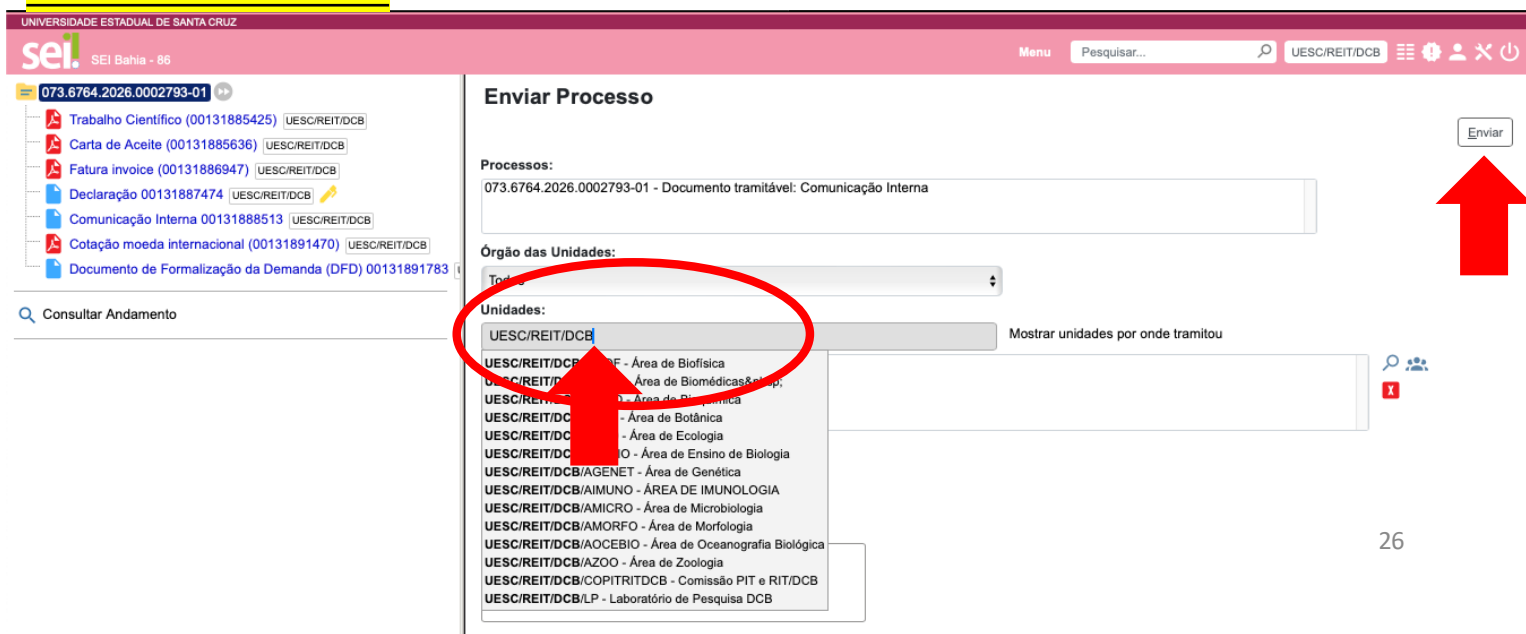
UNIVERSIDADE ESTADUAL DE SANTA CRUZ

sei! SEI Bahia - 86

Menu Pesquisar... UESC/REIT/DCB

073.6764.2026.0002793-01

Trabalho Científico (00131885425) UESC/REIT/DCB
Carta de Aceite (00131885636) UESC/REIT/DCB
Fatura invoice (00131886947) UESC/REIT/DCB
Declaração 00131887474 UESC/REIT/DCB
Comunicação Interna 00131888513 UESC/REIT/DCB
Cotação moeda internacional (00131891470) UESC/REIT/DCB
Documento de Formalização da Demanda (DFD) 00131891783

Consultar Andamento

Enviar Processo

Enviar

Processos:
073.6764.2026.0002793-01 - Documento tramitável: Comunicação Interna

Órgão das Unidades:
Todos

Unidades:
UESC/REIT/DCB

Mostrar unidades por onde tramitou

UESC/REIT/DCB/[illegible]F - Área de Biofísica
UESC/REIT/D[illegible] Área de Biomédicas&nbsp;
UESC/REIT/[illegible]O - Área de Bioquímica
UESC/REIT/DC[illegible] - Área de Botânica
UESC/REIT/DC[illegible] - Área de Ecologia
UESC/REIT/DC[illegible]O - Área de Ensino de Biologia
UESC/REIT/DCB/AGENET - Área de Genética
UESC/REIT/DCB/AIMUNO - ÁREA DE IMUNOLOGIA
UESC/REIT/DCB/AMICRO - Área de Microbiologia
UESC/REIT/DCB/AMORFO - Área de Morfologia
UESC/REIT/DCB/AOCEBIO - Área de Oceanografia Biológica
UESC/REIT/DCB/AZOO - Área de Zoologia
UESC/REIT/DCB/COPITRITDCB - Comissão PIT e RIT/DCB
UESC/REIT/DCB/LP - Laboratório de Pesquisa DCB

26